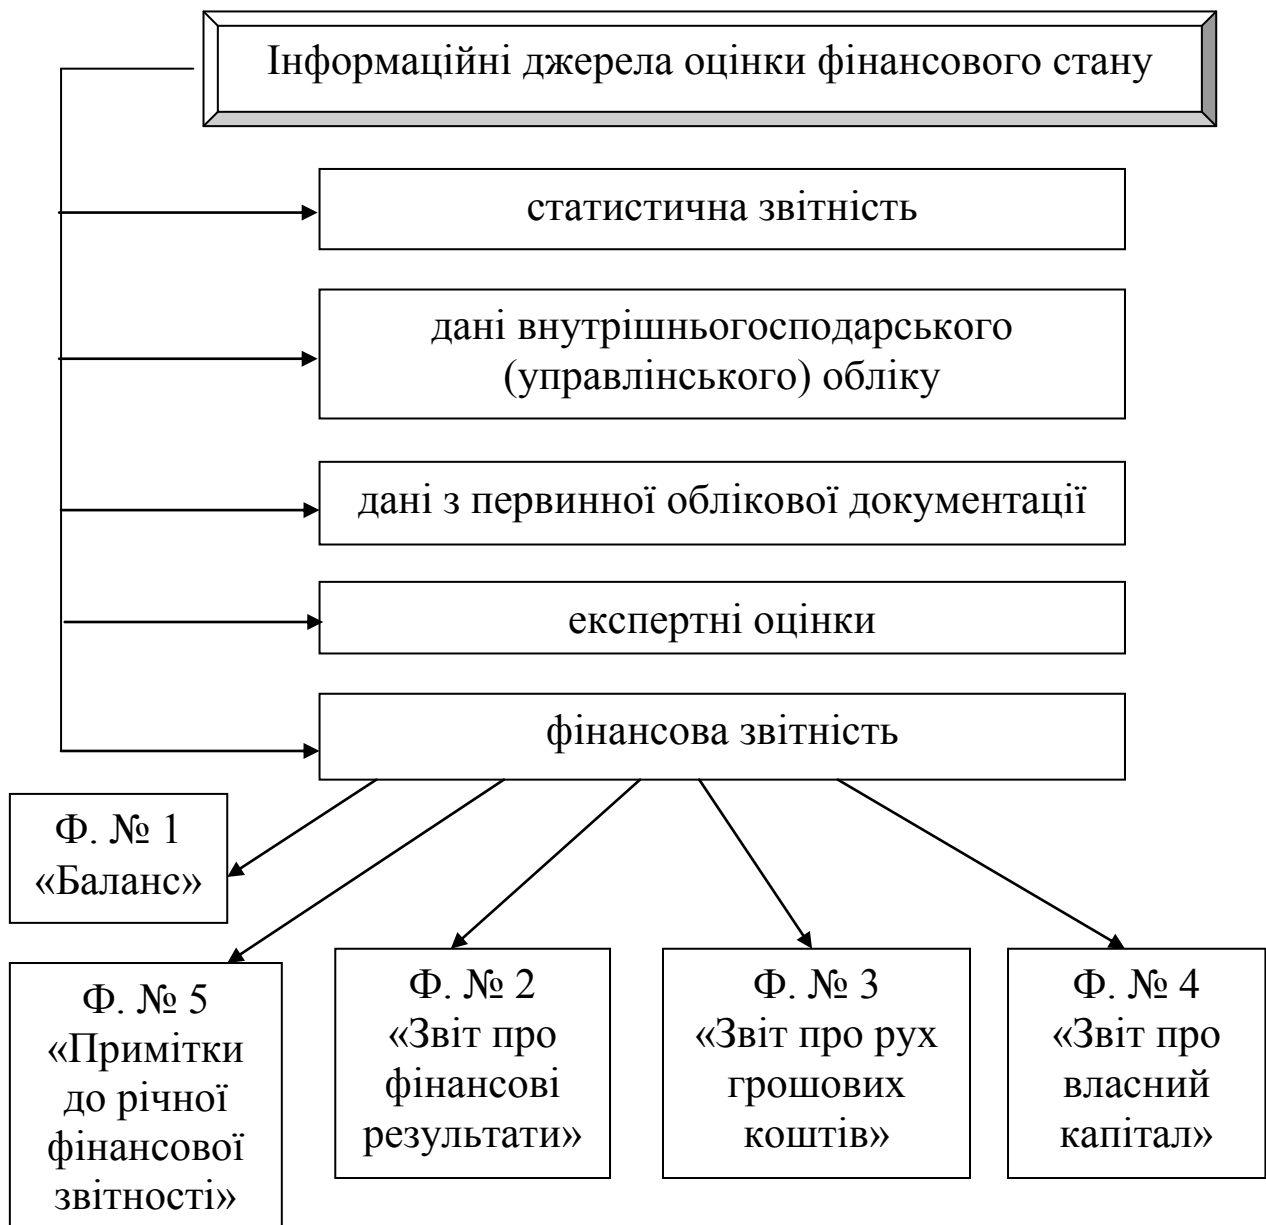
Інформаційні джерела оцінки фінансового стану

статистична звітність

дані внутрішньогосподарського (управлінського) обліку

дані з первинної облікової документації

експертні оцінки

фінансова звітність

Ф. № 1 «Баланс»

Ф. № 5 «Примітки до річної фінансової звітності»

Ф. № 2 «Звіт про фінансові результати»

Ф. № 3 «Звіт про рух грошових коштів»

Ф. № 4 «Звіт про власний капітал»